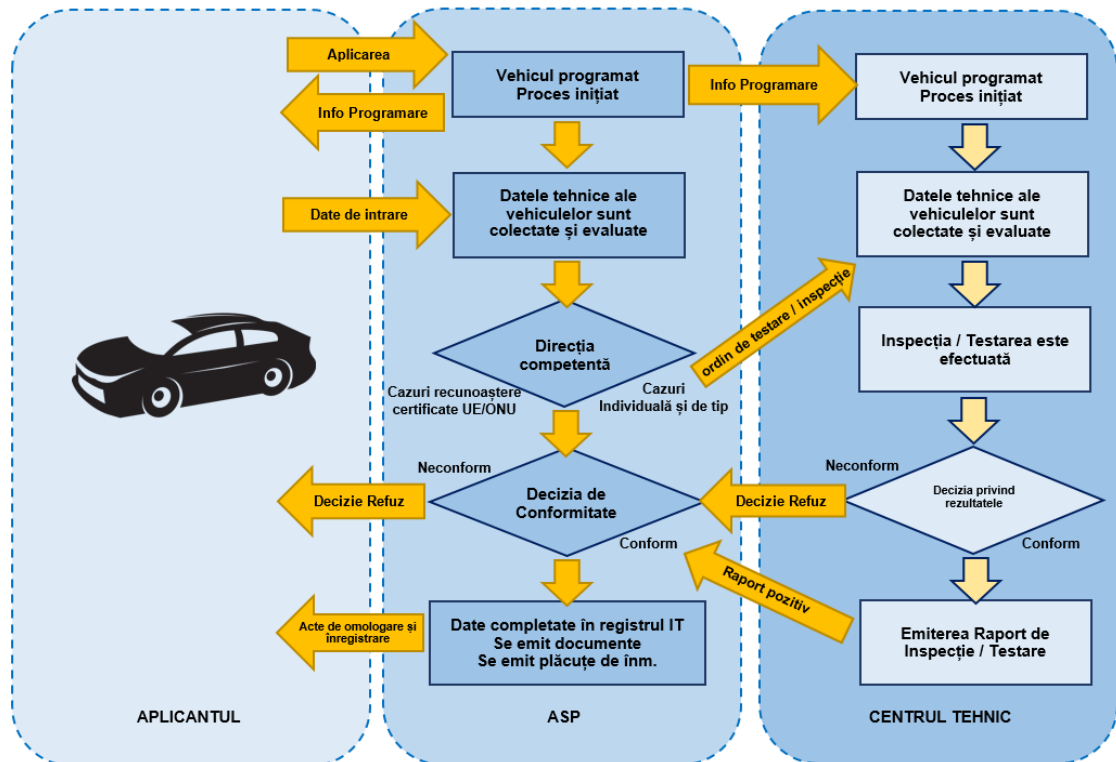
Aplicarea

Info Programare

Vehicul programat
Proces inițiat

Info Programare

Vehicul programat
Proces inițiat

Date de intrare

Datele tehnice ale vehiculelor sunt colectate și evaluate

Datele tehnice ale vehiculelor sunt colectate și evaluate

ordin de testare / inspecție

Direcția competentă

Inspecția / Testarea este efectuată

Cazuri recunoaștere certificate UE/ONU

Cazuri Individuală și de tip

Neconform

Neconform

Decizie Refuz

Decizia de Conformitate

Decizie Refuz

Decizia privind rezultatele

Conform

Conform

Raport pozitiv

Acte de omologare și înregistrare

Date completate în registrul IT
Se emit documente
Se emit plăcuțe de înm.

Emiterea Raport de Inspecție / Testare

APLICANTUL

ASP

CENTRUL TEHNIC